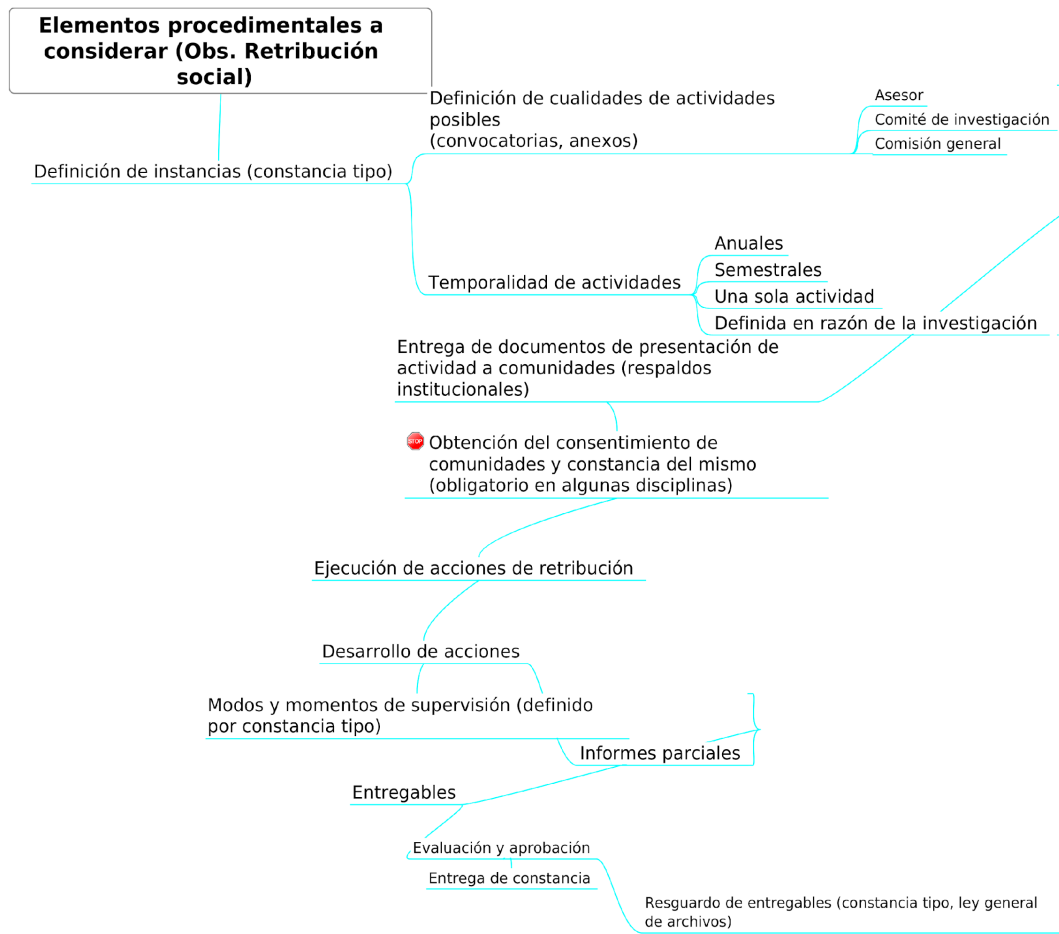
Elementos procedimentales a considerar (Obs. Retribución social)

Definición de instancias (constancia tipo)

Definición de cualidades de actividades posibles
(convocatorias, anexos)

Asesor
Comité de investigación
Comisión general

Temporalidad de actividades

Anuales
Semestrales
Una sola actividad
Definida en razón de la investigación

Entrega de documentos de presentación de actividad a comunidades (respaldos institucionales)

STOP

Obtención del consentimiento de comunidades y constancia del mismo (obligatorio en algunas disciplinas)

Ejecución de acciones de retribución

Desarrollo de acciones

Modos y momentos de supervisión (definido por constancia tipo)

Informes parciales

Entregables

Evaluación y aprobación

Entrega de constancia

Resguardo de entregables (constancia tipo, ley general de archivos)